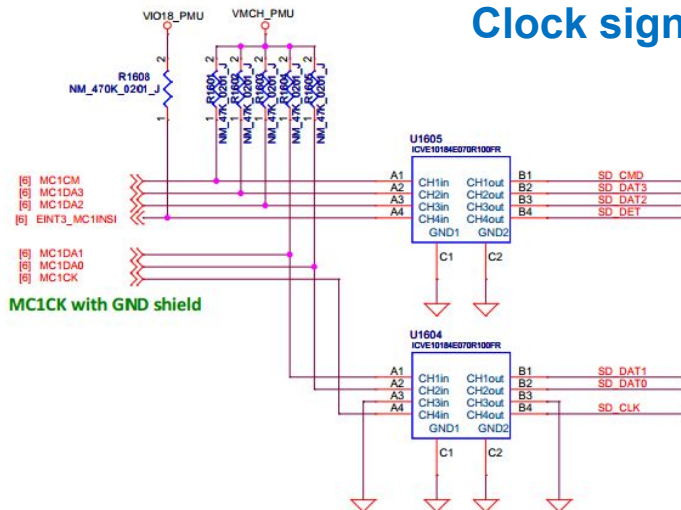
Clock sign

VIO18_PMU
VMCH_PMU
R1608
NM_470K_0201_J
2
1
R1601 NM_47K_0201_J
R1602 NM_47K_0201_J
R1603 NM_47K_0201_J
R1604 NM_47K_0201_J
R1605 NM_47K_0201_J

[6] MC1CM
[6] MC1DA3
[6] MC1DA2
[6] EINT3_MC1INSI
[6] MC1DA1
[6] MC1DA0
[6] MC1CK

MC1CK with GND shield

U1605
ICVE10184E070R100FR
A1 CH1in CH1out B1 SD_CMD
A2 CH2in CH2out B2 SD_DAT3
A3 CH3in CH3out B3 SD_DAT2
A4 CH4in CH4out B4 SD_DET
GND1 GND2
C1 C2

U1604
ICVE10184E070R100FR
A1 CH1in CH1out B1 SD_DAT1
A2 CH2in CH2out B2 SD_DAT0
A3 CH3in CH3out B3
A4 CH4in CH4out B4 SD_CLK
GND1 GND2
C1 C2